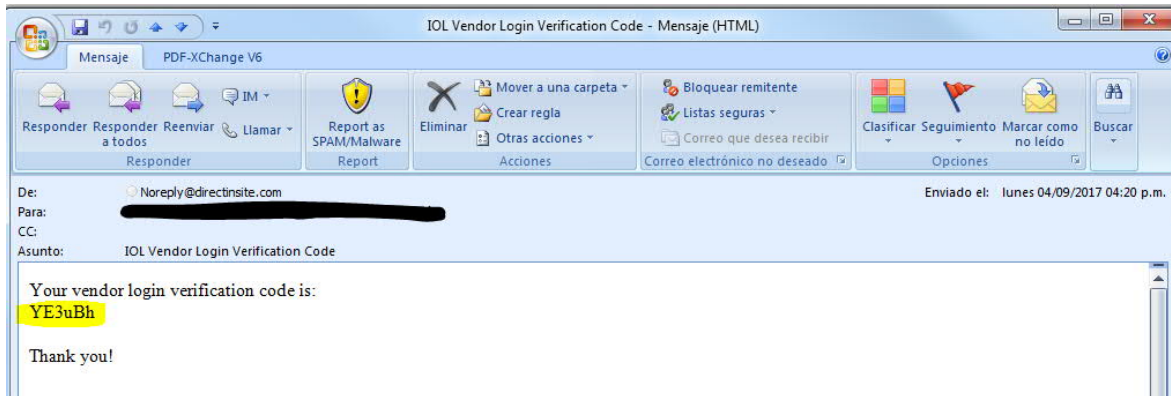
IOL Vendor Login Verification Code - Mensaje (HTML)

Mensaje
PDF-XChange V6

Responder
Responder a todos
Reenviar
IM
Llamar
Responder

Report as SPAM/Malware
Report

Eliminar
Mover a una carpeta
Crear regla
Otras acciones
Acciones

Bloquear remitente
Listas seguras
Correo que desea recibir
Correo electrónico no deseado

Clasificar
Seguimiento
Marcar como no leído
Opciones

Buscar

De: Noreply@directinsite.com
Enviado el: lunes 04/09/2017 04:20 p.m.
Para:
CC:
Asunto: IOL Vendor Login Verification Code

Your vendor login verification code is:
YE3uBh

Thank you!